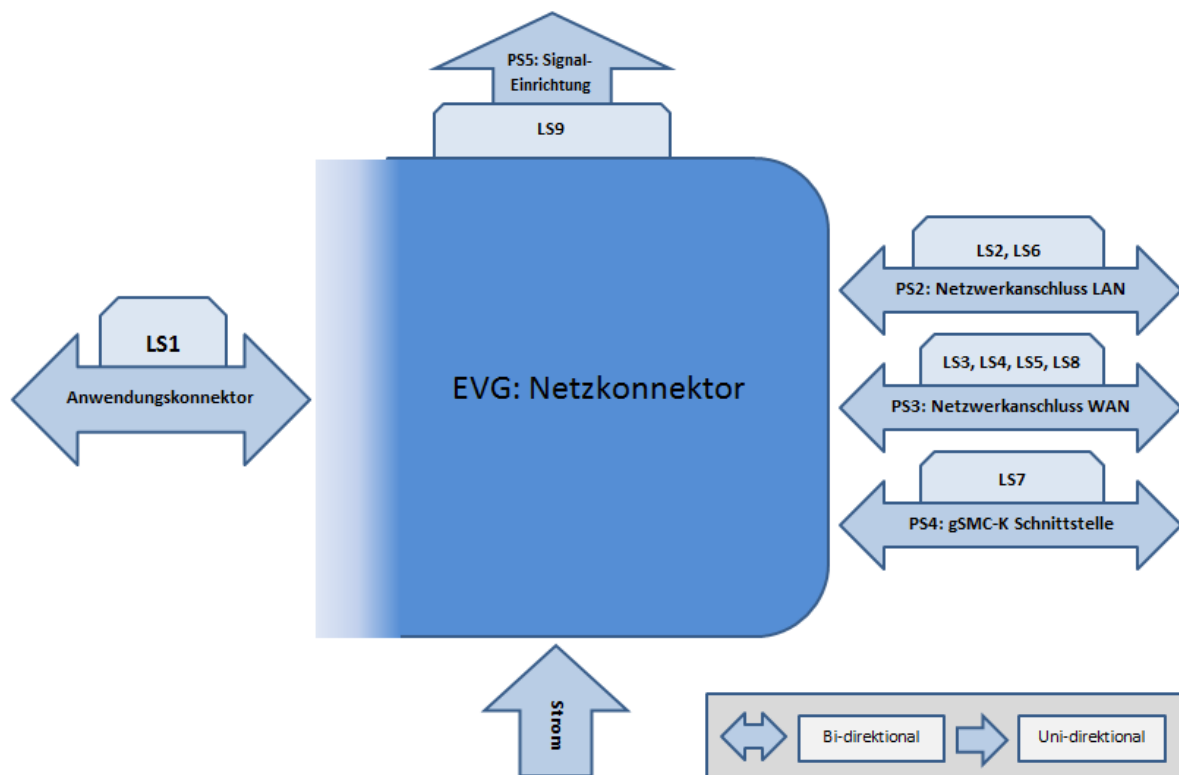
PS5: Signal-Einrichtung

LS9

LS2, LS6

PS2: Netzwerkanschluss LAN

LS1

Anwendungskonnektor

EVG: Netzkonnektor

LS3, LS4, LS5, LS8

PS3: Netzwerkanschluss WAN

LS7

PS4: gSMC-K Schnittstelle

Strom

Bi-direktional

Uni-direktional